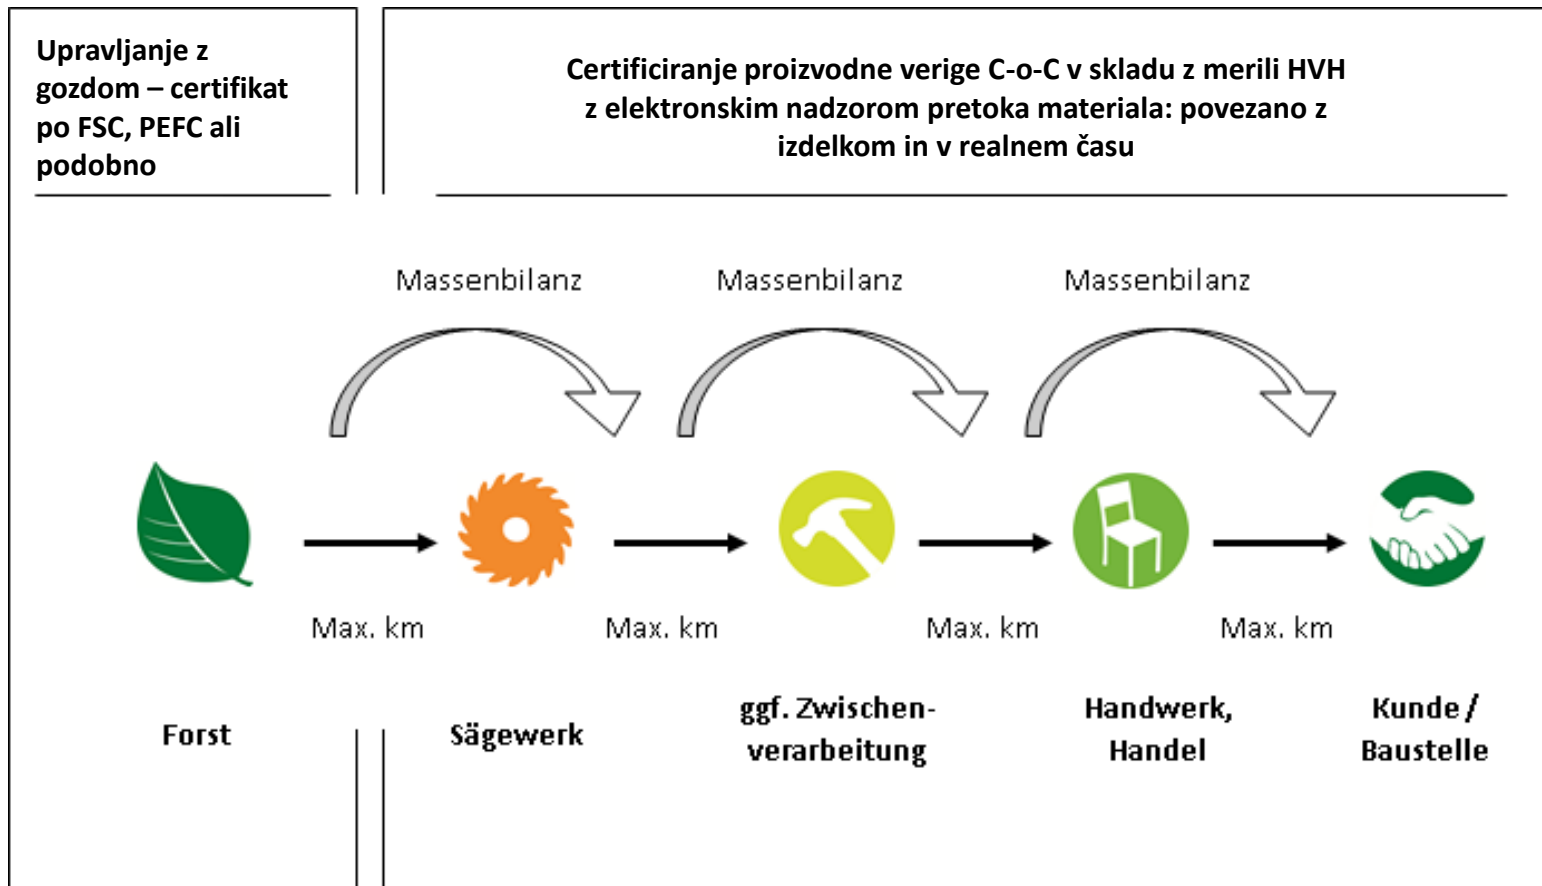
Upravljanje z gozdom – certifikat po FSC, PEFC ali podobno

Certificiranje proizvodne verige C-o-C v skladu z merili HVH z elektronskim nadzorom pretoka materiala: povezano z izdelkom in v realnem času

Massenbilanz

Massenbilanz

Massenbilanz

Max. km

Max. km

Max. km

Max. km

Forst

Sägewerk

ggf. Zwischenverarbeitung

Handwerk, Handel

Kunde / Baustelle